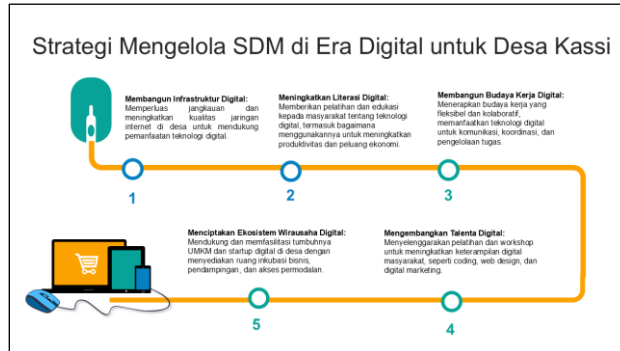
Strategi Mengelola SDM di Era Digital untuk Desa Kassi

Membangun Infrastruktur Digital:
Memperluas jangkauan dan meningkatkan kualitas jaringan internet di desa untuk mendukung pemanfaatan teknologi digital.

1

Meningkatkan Literasi Digital:
Memberikan pelatihan dan edukasi kepada masyarakat tentang teknologi digital, termasuk bagaimana menggunakannya untuk meningkatkan produktivitas dan peluang ekonomi.

2

Membangun Budaya Kerja Digital:
Menerapkan budaya kerja yang fleksibel dan kolaboratif, memanfaatkan teknologi digital untuk komunikasi, koordinasi, dan pengelolaan tugas.

3

Mengembangkan Talenta Digital:
Menyelenggarakan pelatihan dan workshop untuk meningkatkan keterampilan digital masyarakat, seperti coding, web design, dan digital marketing.

4

Menciptakan Ekosistem Wirausaha Digital:
Mendukung dan memfasilitasi tumbuhnya UMKM dan startup digital di desa dengan menyediakan ruang inkubasi bisnis, pendampingan, dan akses permodalan.

5